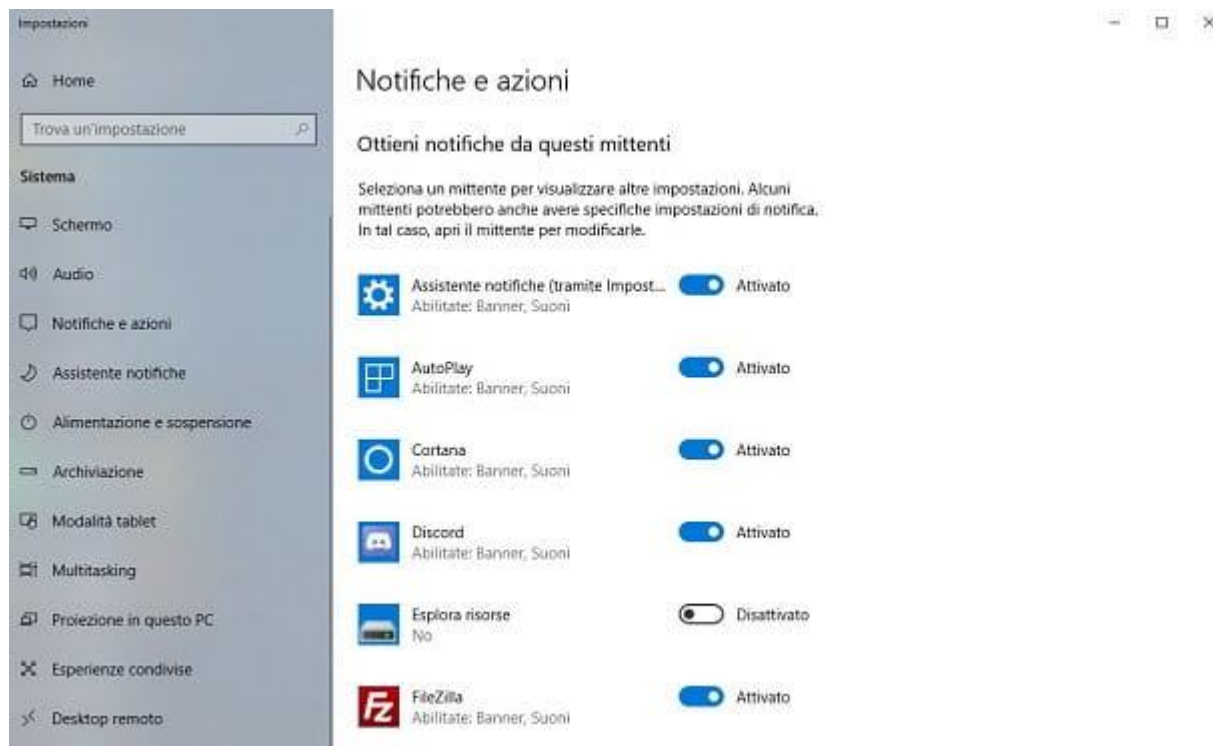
Impostazioni

Home

Trova un'impostazione

Sistema

Schermo

Audio

Notifiche e azioni

Assistente notifiche

Alimentazione e sospensione

Archiviazione

Modalità tablet

Multitasking

Proiezione in questo PC

Esperienze condivise

Desktop remoto

Notifiche e azioni

Ottieni notifiche da questi mittenti

Seleziona un mittente per visualizzare altre impostazioni. Alcuni mittenti potrebbero anche avere specifiche impostazioni di notifica. In tal caso, apri il mittente per modificarle.

Assistente notifiche (tramite Impost...
Abilitate: Banner, Suoni
Attivato

AutoPlay
Abilitate: Banner, Suoni
Attivato

Cortana
Abilitate: Banner, Suoni
Attivato

Discord
Abilitate: Banner, Suoni
Attivato

Esplora risorse
No
Disattivato

FileZilla
Abilitate: Banner, Suoni
Attivato